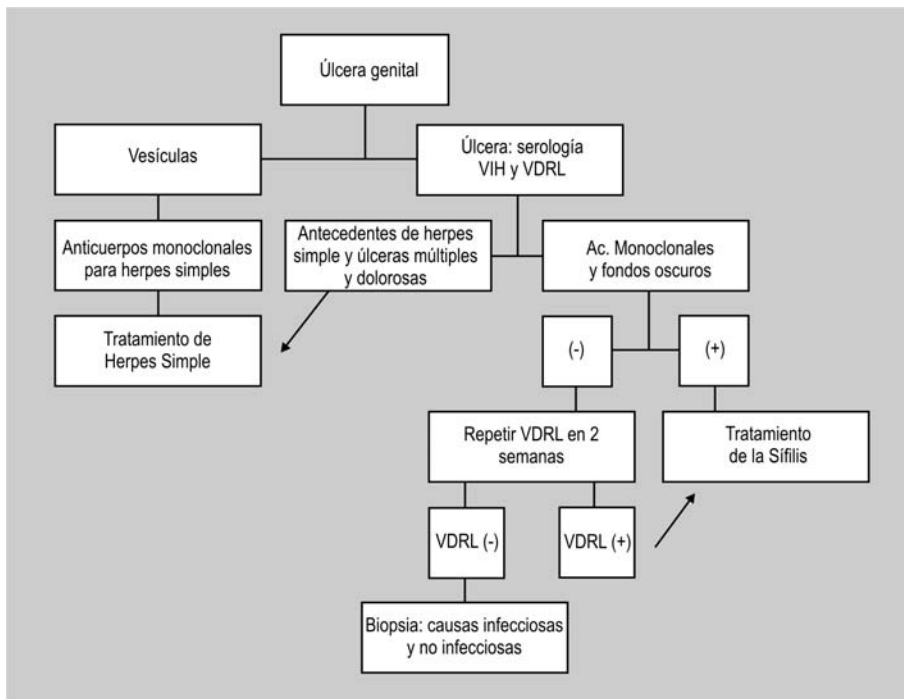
Úlcera genital

Vesículas

Úlcera: serología VIH y VDRL

Anticuerpos monoclonales para herpes simples

Antecedentes de herpes simple y úlceras múltiples y dolorosas

Ac. Monoclonales y fondos oscuros

Tratamiento de Herpes Simple

(-)

(+)

Repetir VDRL en 2 semanas

Tratamiento de la Sífilis

VDRL (-)

VDRL (+)

Biopsia: causas infecciosas y no infecciosas